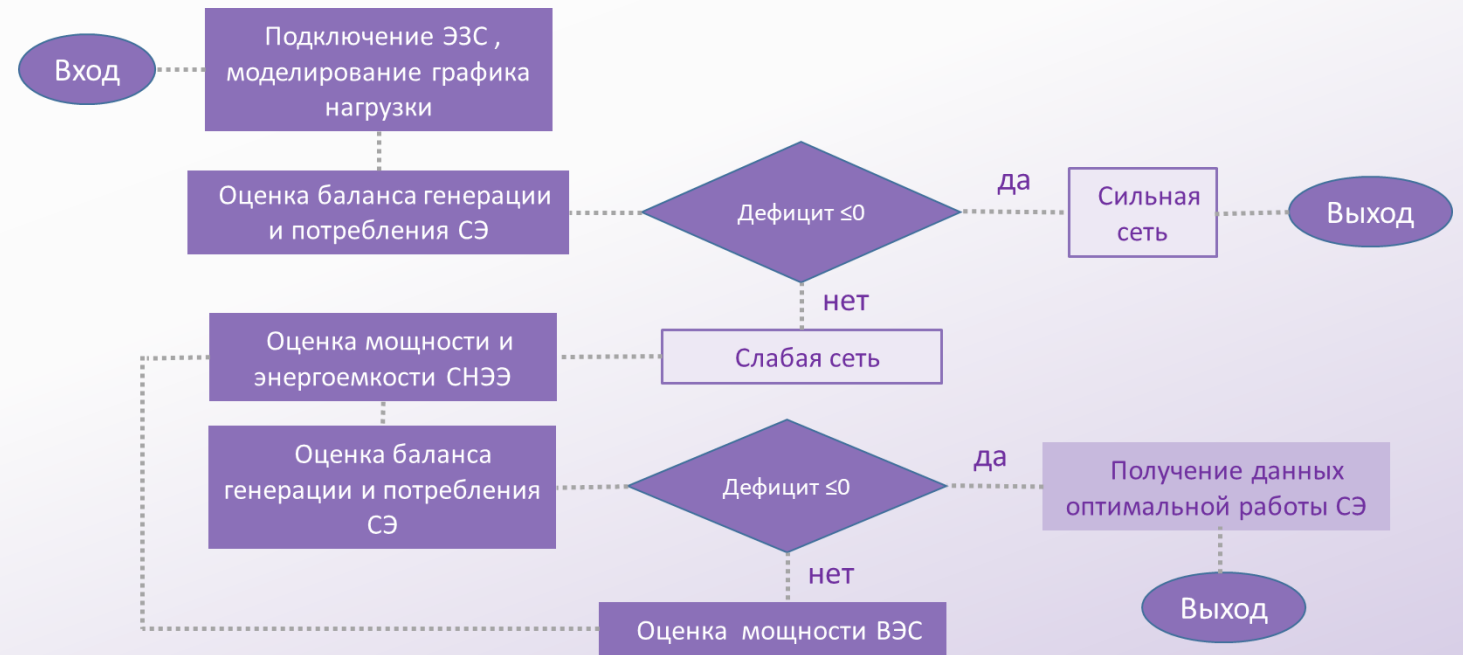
Вход

Подключение ЭЗС , моделирование графика нагрузки

Оценка баланса генерации и потребления СЭ

Дефицит ≤0

да

Сильная сеть

Выход

нет

Оценка мощности и энергоемкости СНЭЭ

Слабая сеть

Оценка баланса генерации и потребления СЭ

Дефицит ≤0

да

Получение данных оптимальной работы СЭ

нет

Выход

Оценка мощности ВЭС